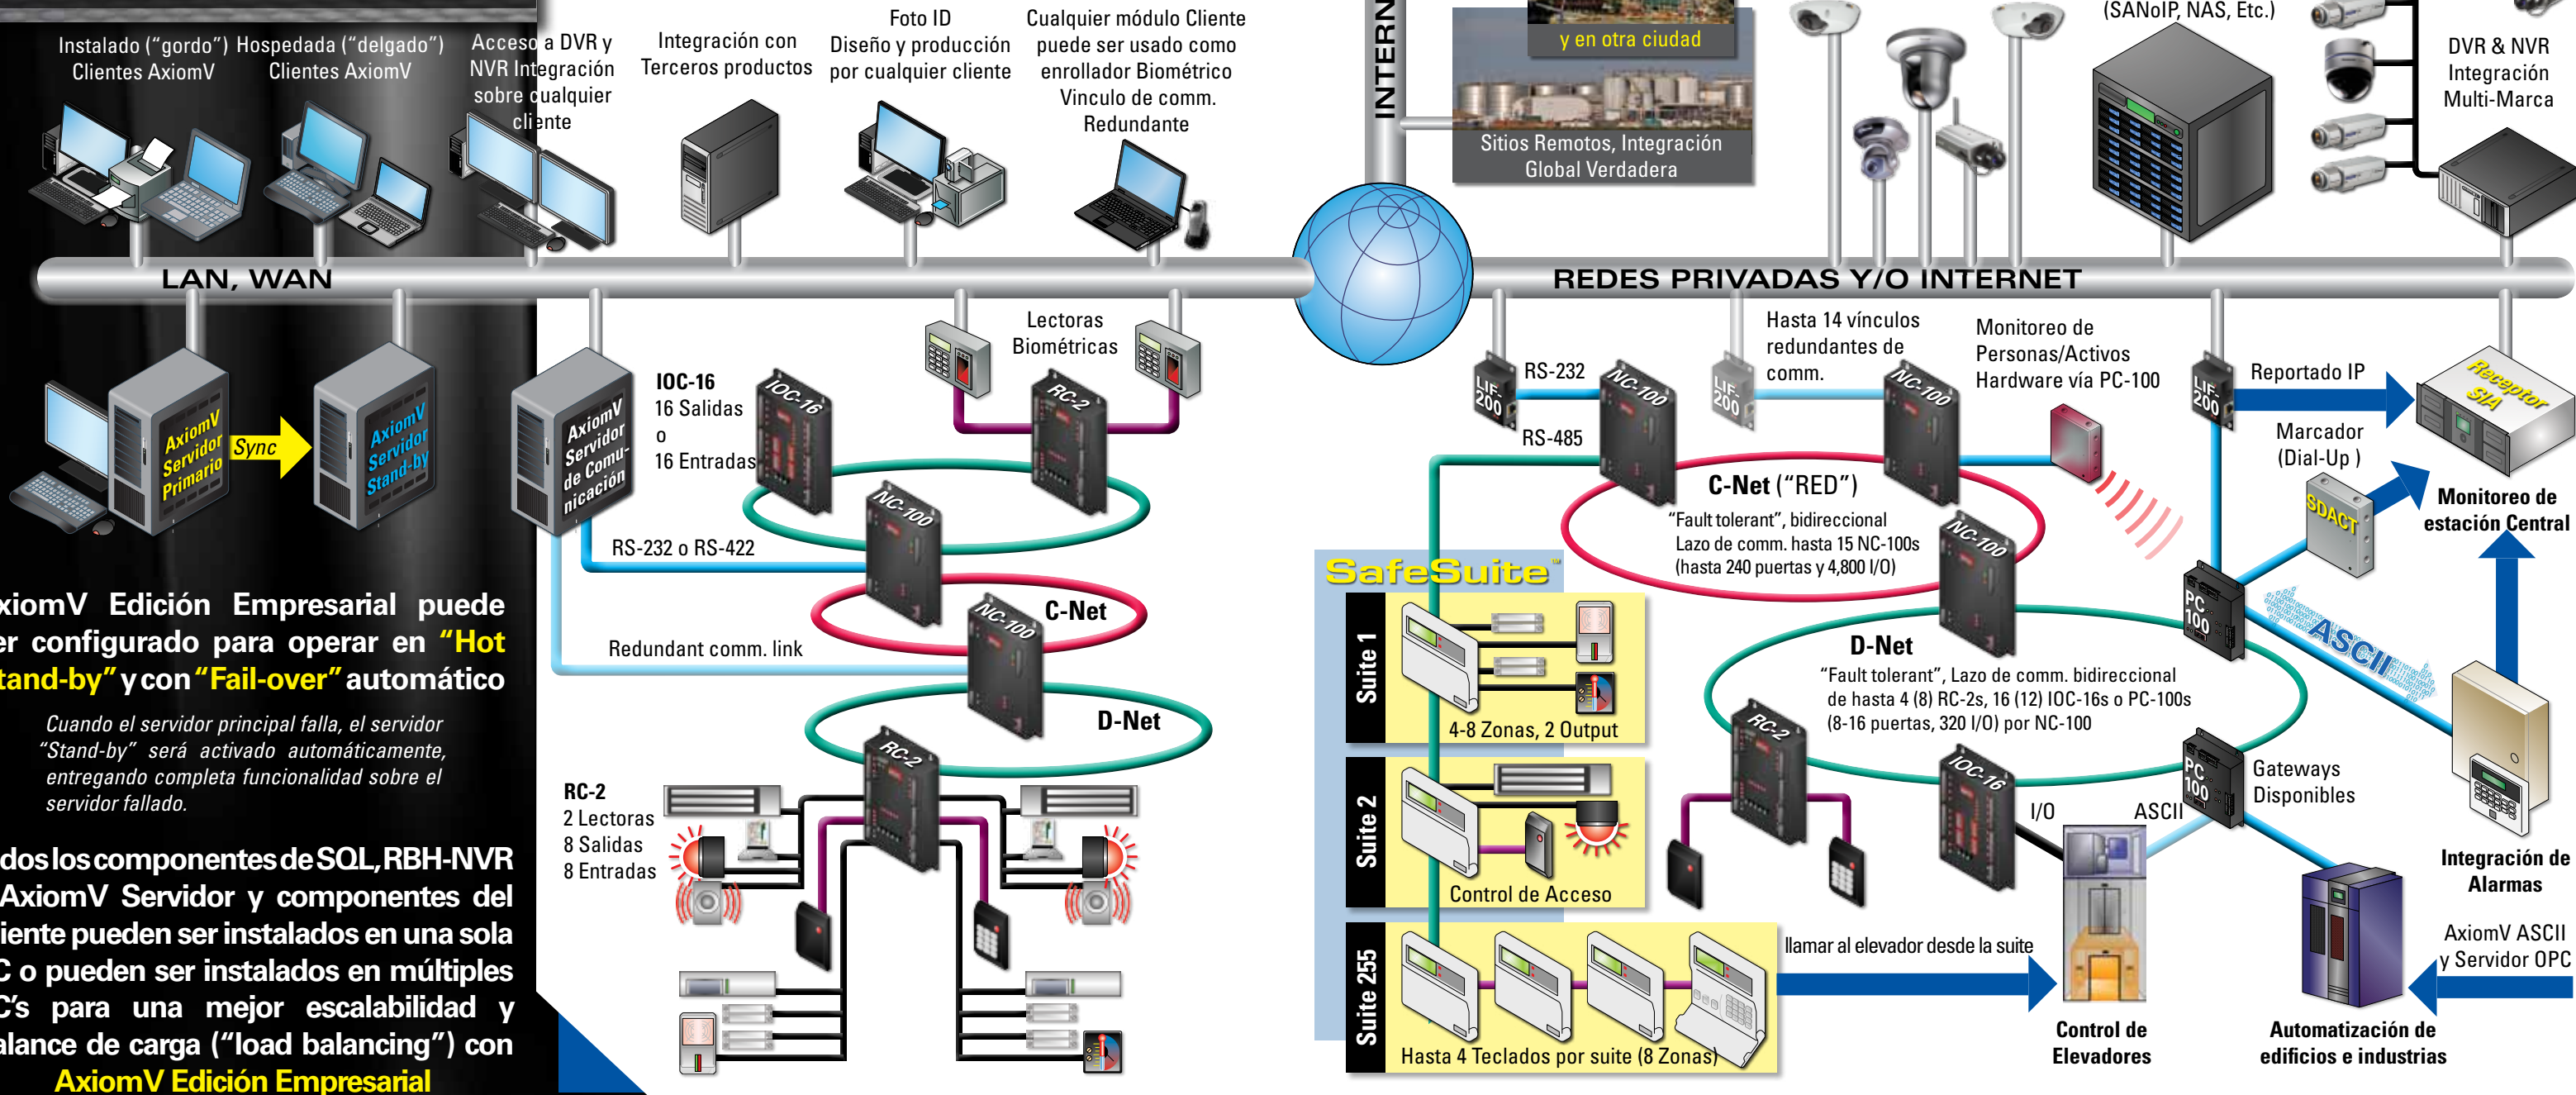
Instalado (“gordo”) Clientes AxiomV

Hospedada (“delgado”) Clientes AxiomV

Acceso a DVR y NVR Integración sobre cualquier cliente

Integración con Terceros productos

Foto ID Diseño y producción por cualquier cliente

Cualquier módulo Cliente puede ser usado como enrollador Biométrico Vinculo de comm. Redundante

INTERN

y en otra ciudad

Sitios Remotos, Integración Global Verdadera

(SANoIP, NAS, Etc.)

DVR & NVR Integración Multi-Marca

LAN, WAN

REDES PRIVADAS Y/O INTERNET

AxiomV Servidor Primario

Sync

AxiomV Servidor Stand-by

AxiomV Servidor de Comunicación

IOC-16
16 Salidas
o
16 Entradas

IOC-16

Lectoras Biométricas

RC-2

NC-100

RS-232 o RS-422

C-Net

NC-100

Redundant comm. link

D-Net

RC-2

RC-2
2 Lectoras
8 Salidas
8 Entradas

xiomV Edición Empresarial puede er configurado para operar en “Hot tand-by” y con “Fail-over” automático

Cuando el servidor principal falla, el servidor “Stand-by” será activado automáticamente, entregando completa funcionalidad sobre el servidor fallado.

dos los componentes de SQL, RBH-NVR AxiomV Servidor y componentes del iente pueden ser instalados en una sola C o pueden ser instalados en múltiples C’s para una mejor escalabilidad y alance de carga (“load balancing”) con AxiomV Edición Empresarial

LIF-200

RS-232

RS-485

NC-100

LIF-200

Hasta 14 vínculos redundantes de comm.

NC-100

Monitoreo de Personas/Activos Hardware vía PC-100

LIF-200

Reportado IP

Receptor SIA

Marcador (Dial-Up )

SDACT

Monitoreo de estación Central

C-Net (“RED”)
“Fault tolerant”, bidireccional Lazo de comm. hasta 15 NC-100s (hasta 240 puertas y 4,800 I/O)

NC-100

SafeSuite

Suite 1

4-8 Zonas, 2 Output

Suite 2

Control de Acceso

Suite 255

Hasta 4 Teclados por suite (8 Zonas)

PC 100

ASCII

D-Net
“Fault tolerant”, Lazo de comm. bidireccional de hasta 4 (8) RC-2s, 16 (12) IOC-16s o PC-100s (8-16 puertas, 320 I/O) por NC-100

RC-2

IOC-16

PC 100

Gateways Disponibles

I/O

ASCII

llamar al elevador desde la suite

Control de Elevadores

Automatización de edificios e industrias

Integración de Alarmas

AxiomV ASCII y Servidor OPC